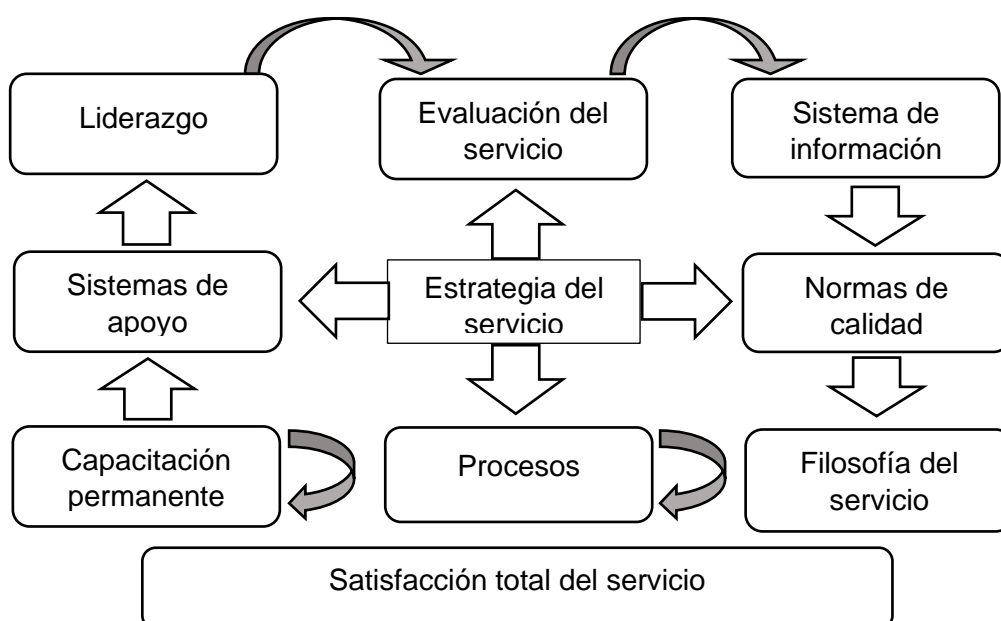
Liderazgo

Evaluación del servicio

Sistema de información

Sistemas de apoyo

Estrategia del servicio

Normas de calidad

Capacitación permanente

Procesos

Filosofía del servicio

Satisfacción total del servicio